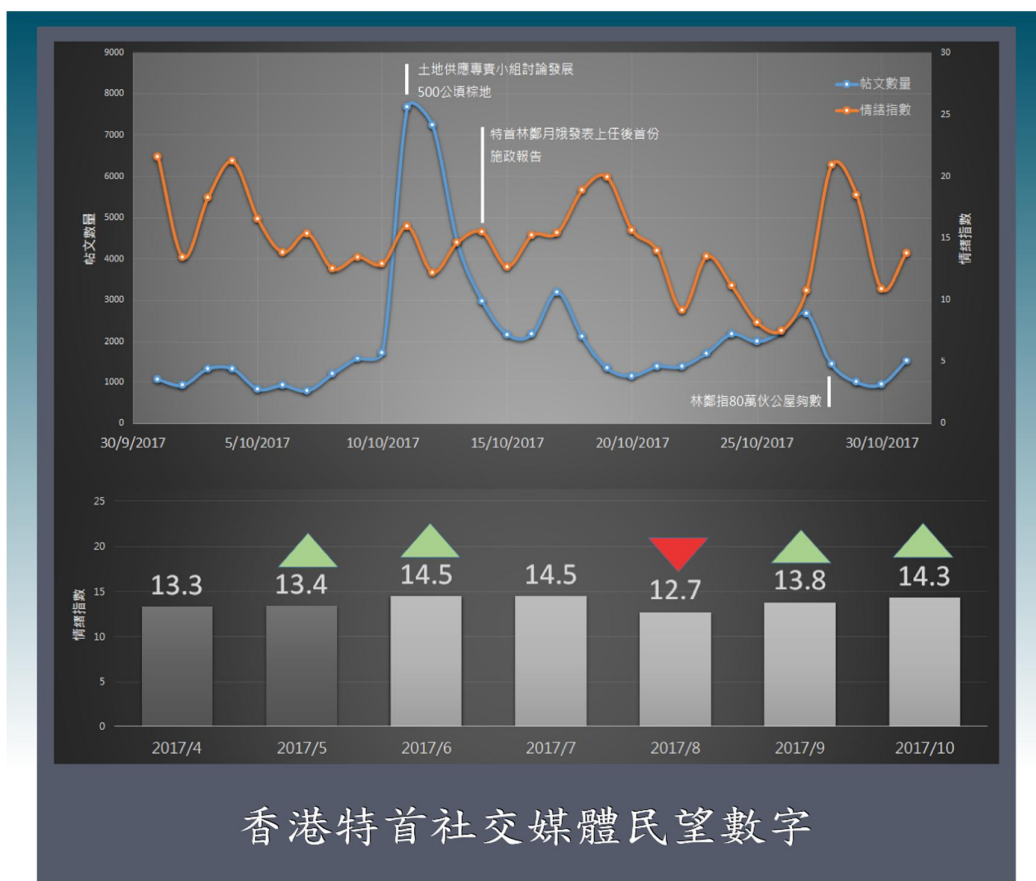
9000
8000
7000
6000
5000
4000
3000
2000
1000
0

帖文數量

30
25
20
15
10
5
0

情緒指數

土地供應專責小組討論發展500公頃棕地

特首林鄭月娥發表上任後首份施政報告

帖文數量
情緒指數

林鄭指80萬伙公屋夠數

30/9/2017
5/10/2017
10/10/2017
15/10/2017
20/10/2017
25/10/2017
30/10/2017

25
20
15
10
5
0

情緒指數

13.3
13.4
14.5
14.5
12.7
13.8
14.3

2017/4
2017/5
2017/6
2017/7
2017/8
2017/9
2017/10

香港特首社交媒體民望數字